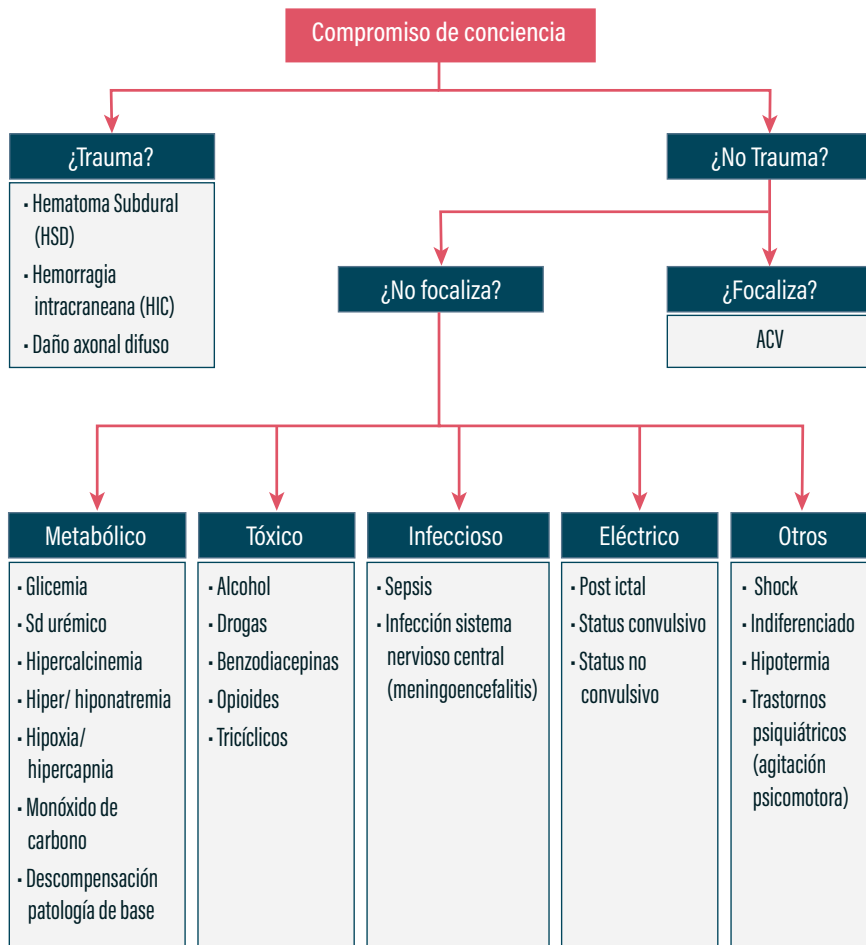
Compromiso de conciencia

¿Trauma?

- Hematoma Subdural (HSD)
- Hemorragia intracraneana (HIC)
- Daño axonal difuso

¿No Trauma?

¿No focaliza?

¿Focaliza?

ACV

Metabólico

- Glicemia
- Sd urémico
- Hipercalcinemia
- Hiper/ hiponatremia
- Hipoxia/ hipercapnia
- Monóxido de carbono
- Descompensación patología de base

Tóxico

- Alcohol
- Drogas
- Benzodiacepinas
- Opioides
- Tricíclicos

Infeccioso

- Sepsis
- Infección sistema nervioso central (meningoencefalitis)

Eléctrico

- Post ictal
- Status convulsivo
- Status no convulsivo

Otros

- Shock
- Indiferenciado
- Hipotermia
- Trastornos psiquiátricos (agitación psicomotora)